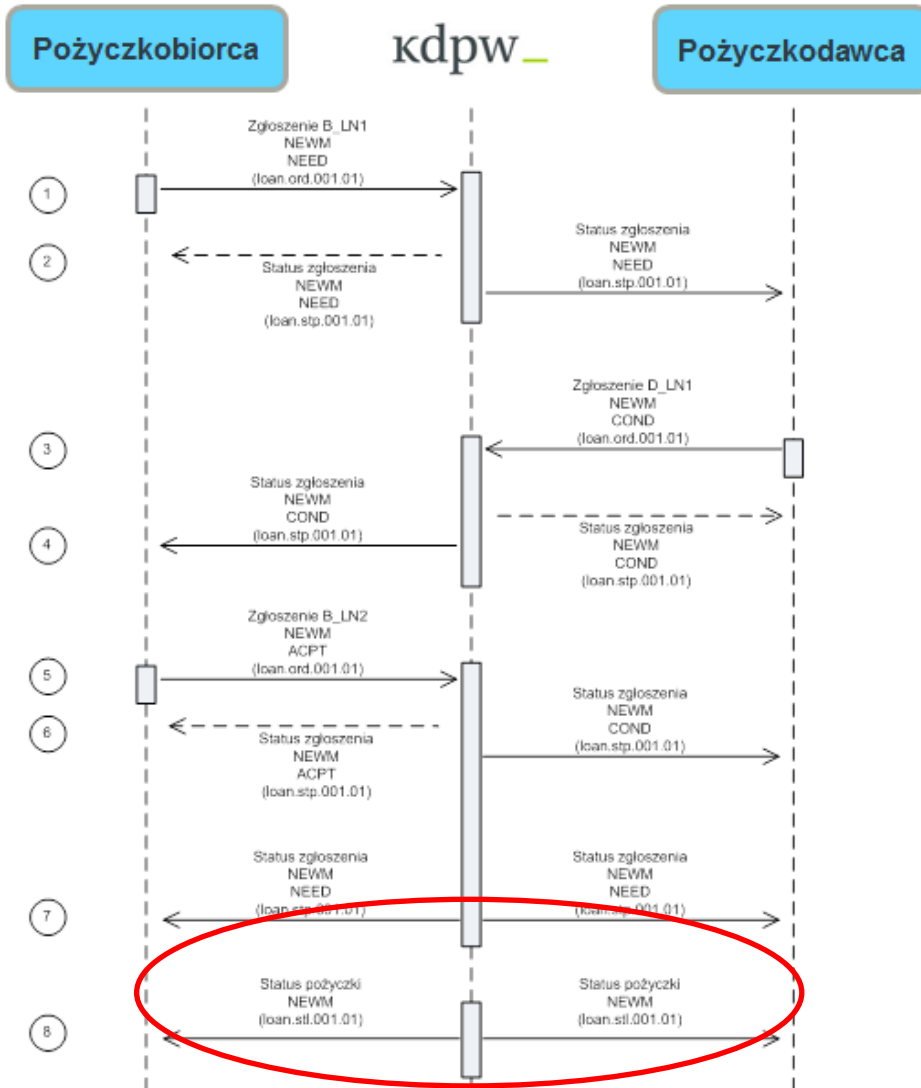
Pożyczkobiorca

kdpw_

Pożyczkodawca

Zgłoszenie B_LN1
NEWM
NEED
(loan.ord.001.01)

1

2

Status zgłoszenia
NEWM
NEED
(loan.stp.001.01)

Status zgłoszenia
NEWM
NEED
(loan.stp.001.01)

Zgłoszenie D_LN1
NEWM
COND
(loan.ord.001.01)

3

Status zgłoszenia
NEWM
COND
(loan.stp.001.01)

4

Status zgłoszenia
NEWM
COND
(loan.stp.001.01)

Zgłoszenie B_LN2
NEWM
ACPT
(loan.ord.001.01)

5

6

Status zgłoszenia
NEWM
COND
(loan.stp.001.01)

Status zgłoszenia
NEWM
ACPT
(loan.stp.001.01)

Status zgłoszenia
NEWM
NEED
(loan.stp.001.01)

Status zgłoszenia
NEWM
NEED
(loan.stp.001.01)

7

Status pożyczki
NEWM
(loan.stl.001.01)

Status pożyczki
NEWM
(loan.stl.001.01)

8